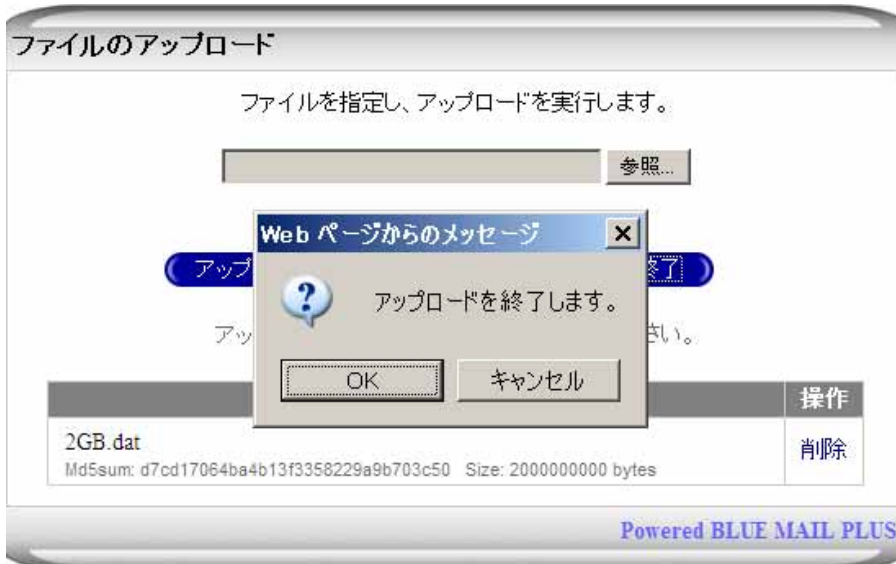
ファイルのアップロード

ファイルを指定し、アップロードを実行します。

参照...

Web ページからのメッセージ

アップ

終了

アップロードを終了します。

アッ

さい。

OK

キャンセル

操作

2GB.dat

Md5sum: d7cd17064ba4b13f3358229a9b703c50 Size: 2000000000 bytes

削除

Powered BLUE MAIL PLUS